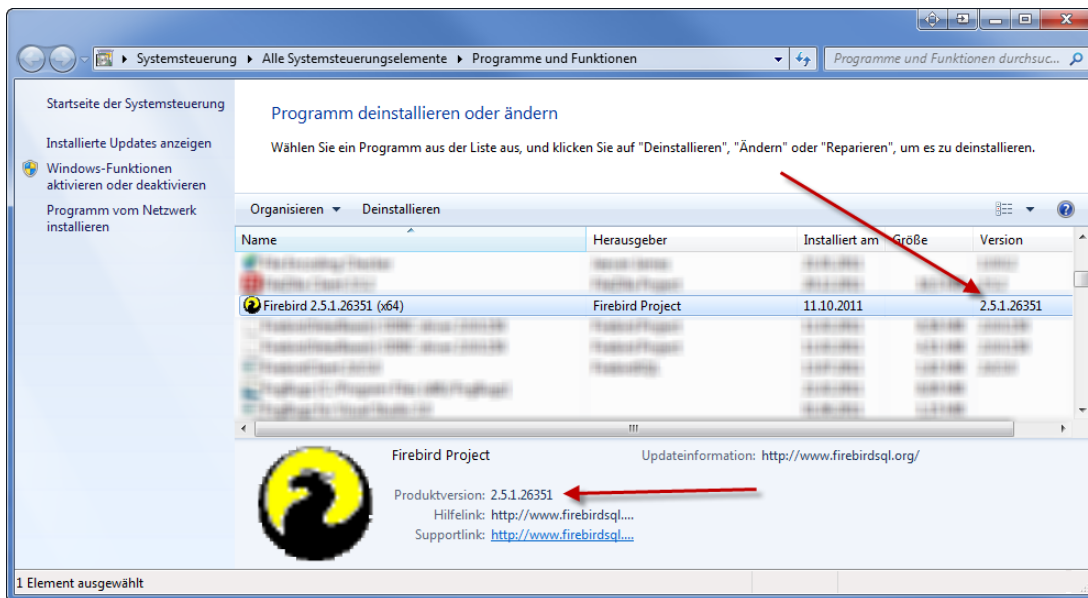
Systemsteuerung ▸ Alle Systemsteuerungselemente ▸ Programme und Funktionen

Programme und Funktionen durchsuc...

Startseite der Systemsteuerung

Installierte Updates anzeigen

Windows-Funktionen aktivieren oder deaktivieren

Programm vom Netzwerk installieren

Programm deinstallieren oder ändern

Wählen Sie ein Programm aus der Liste aus, und klicken Sie auf "Deinstallieren", "Ändern" oder "Reparieren", um es zu deinstallieren.

Organisieren ▾ Deinstallieren

| Name | Herausgeber | Installiert am | Größe | Version |
|---|---|---|---|---|
| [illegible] | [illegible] | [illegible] | | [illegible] |
| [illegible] | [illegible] | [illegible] | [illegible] | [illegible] |
| Firebird 2.5.1.26351 (x64) | Firebird Project | 11.10.2011 | | 2.5.1.26351 |
| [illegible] | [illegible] | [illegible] | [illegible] | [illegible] |
| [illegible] | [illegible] | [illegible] | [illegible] | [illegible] |
| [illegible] | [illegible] | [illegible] | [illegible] | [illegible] |
| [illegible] | | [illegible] | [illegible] | |
| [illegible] | | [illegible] | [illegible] | |

III

Firebird Project Updateinformation: http://www.firebirdsql.org/

Produktversion: 2.5.1.26351

Hilfelink: http://www.firebirdsql....

Supportlink: http://www.firebirdsql....

1 Element ausgewählt